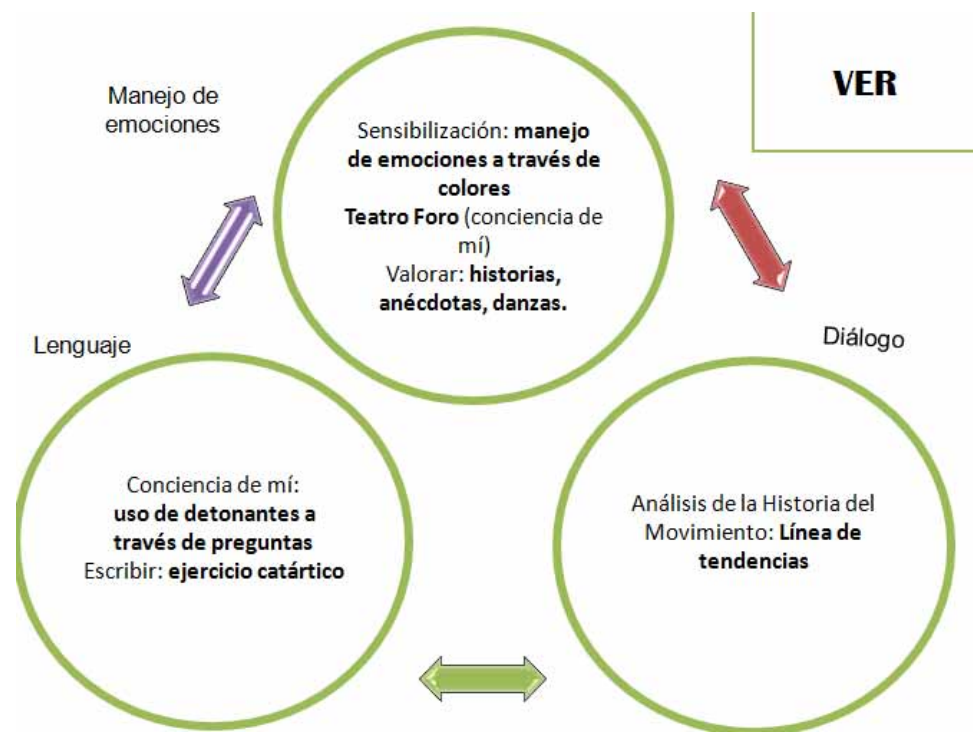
VER

Manejo de emociones

Sensibilización: **manejo de emociones a través de colores**
**Teatro Foro** (conciencia de mí)
Valorar: **historias, anécdotas, danzas.**

Lenguaje

Diálogo

Conciencia de mí: **uso de detonantes a través de preguntas**
Escribir: **ejercicio catártico**

Análisis de la Historia del Movimiento: **Línea de tendencias**